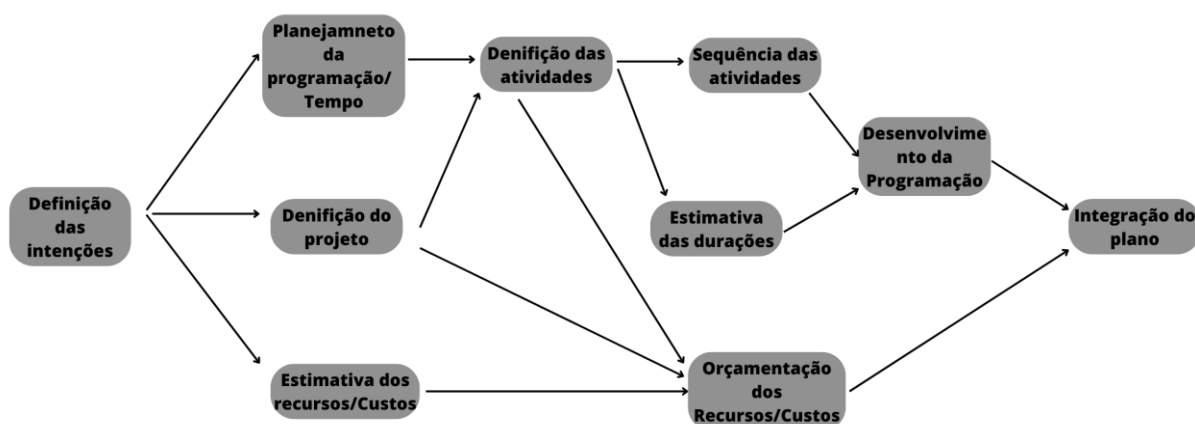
Definição das intenções

Planejamneto da programação/ Tempo

Denifição do projeto

Estimativa dos recursos/Custos

Denifição das atividades

Sequência das atividades

Estimativa das durações

Desenvolvimento da Programação

Orçamentação dos Recursos/Custos

Integração do plano